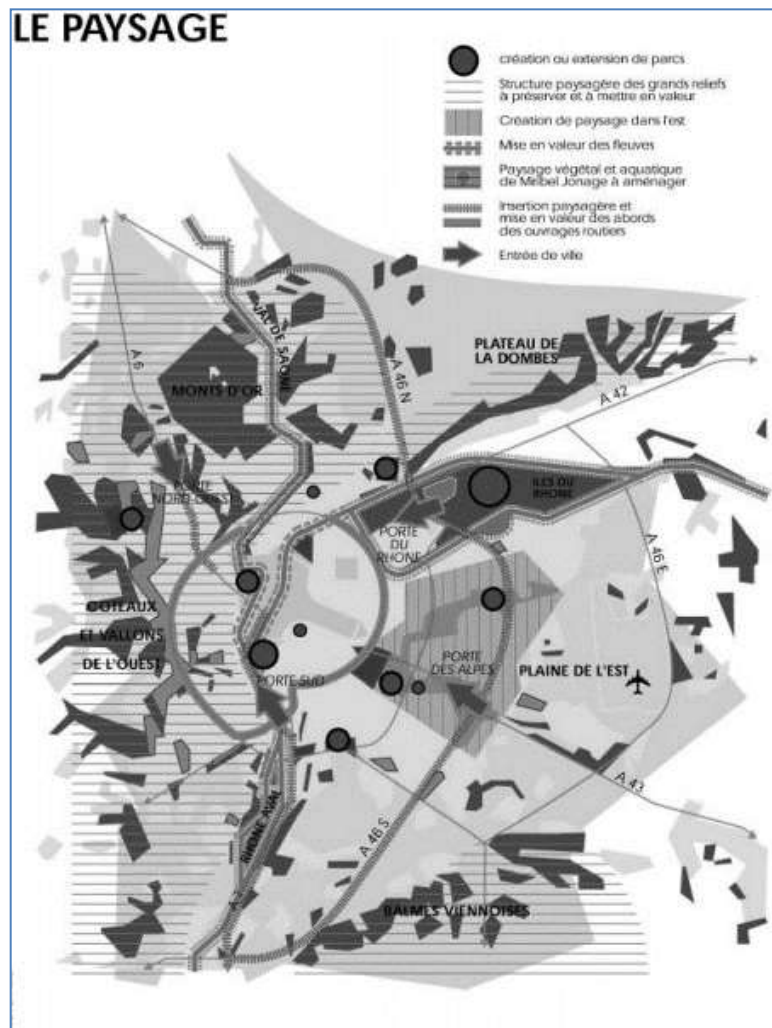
LE PAYSAGE

création ou extension de parcs

Structure paysagère des grands reliefs à préserver et à mettre en valeur

Création de paysage dans l'est

Mise en valeur des fleuves

Paysage végétal et aquatique de Miribel Jonage à aménager

Insertion paysagère et mise en valeur des abords des ouvrages routiers

Entrée de ville

VAL DE SAÔNE

A 46 N

A 6

MONTS D'OR

PLATEAU DE LA DOMBES

A 42

PORTE NORD-OUEST

ILES DU RHONE

PORTE DU RHONE

A 46 E

COTEAUX ET VALLONS DE L'OUEST

PORTE SUD

PORTE DES ALPES

PLAINE DE L'EST

A 43

RHONE AVAL

A 46 S

A 7

BALMES VIENNOISES